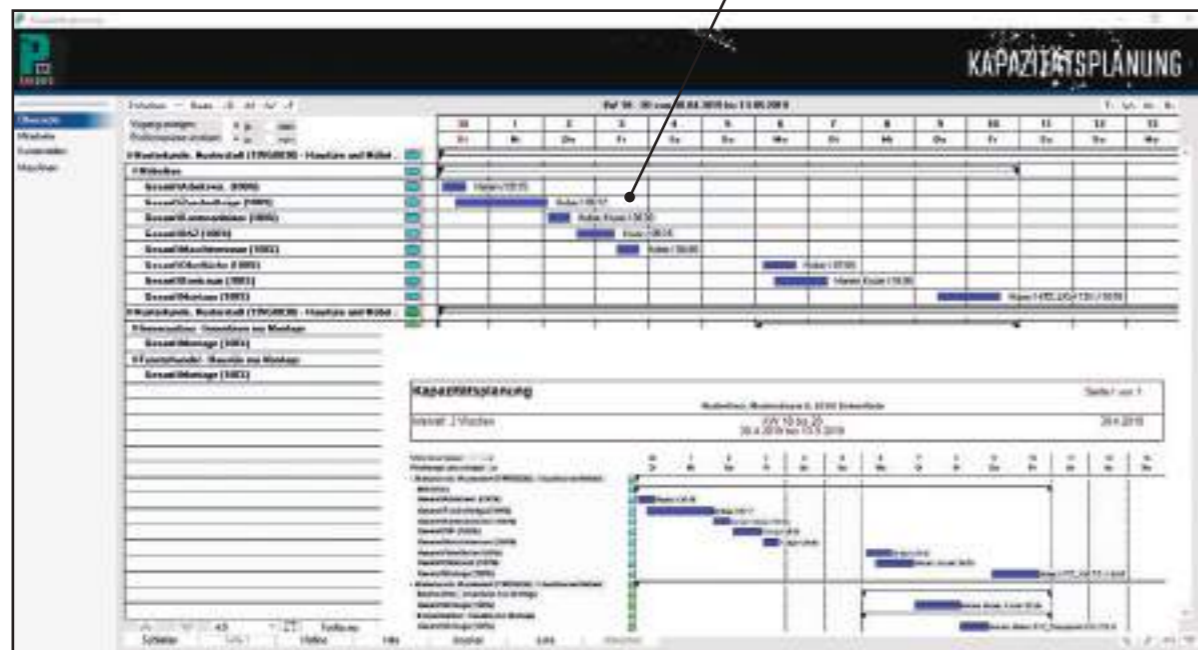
KAPAZITÄTSPLANUNG

Übersicht
Mitarbeiter
Kunden
Maschinen

KW 18 - 20 vom 30.04.2019 bis 13.05.2019

| 30 | 1 | 2 | 3 | 4 | 5 | 6 | 7 | 8 | 9 | 10 | 11 | 12 | 13 |
|---|---|---|---|---|---|---|---|---|---|---|---|---|---|
| Di | Mi | Do | Fr | Sa | So | Mo | Di | Mi | Do | Fr | Sa | So | Mo |

Kapazitätsplanung

Seite 1 von 1

Intervall: 2 Wochen

KW 18 bis 20
30.4.2019 bis 13.5.2019

29.4.2019

Schließen
Drucken
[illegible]